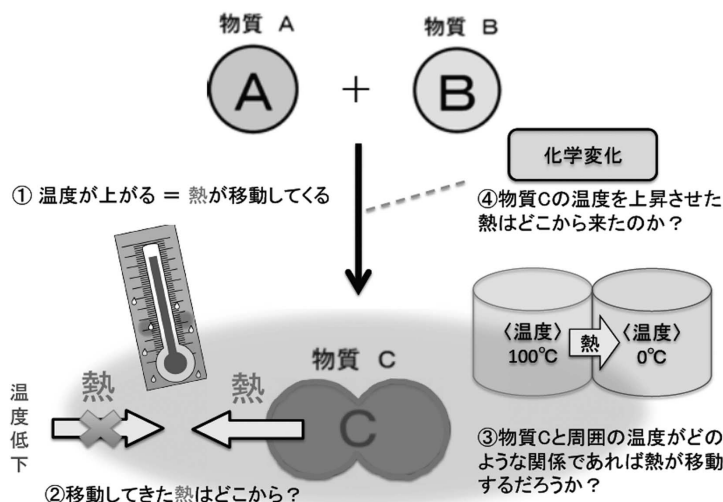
物質 A

物質 B

A

+

B

化学変化

① 温度が上がる ＝ 熱が移動してくる

④物質Cの温度を上昇させた熱はどこから来たのか？

〈温度〉 100℃

熱

〈温度〉 0℃

物質 C

温度低下

熱

熱

C

③物質Cと周囲の温度がどのような関係であれば熱が移動するだろうか？

②移動してきた熱はどこから？